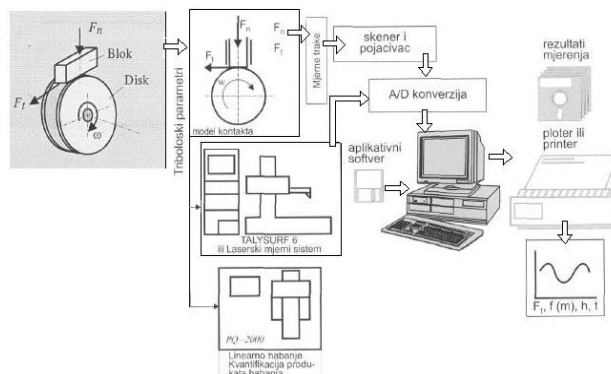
$F_n$
Blok
Disk
$F_t$
$\omega$
Triboloski parametri
$F_n$
$F_t$
model kontakta
$F_n$
$F_t$
Mjerne trake
skener i pojacivac
A/D konverzija
rezultati mjerenja
aplikativni softver
ploter ili printer
TALYSURF 6
ili Laserski mjerni sistem
PQ-2000
Linearno habanje
Kvantifikacija produkata habanja
$F_t$, f (m), h, t